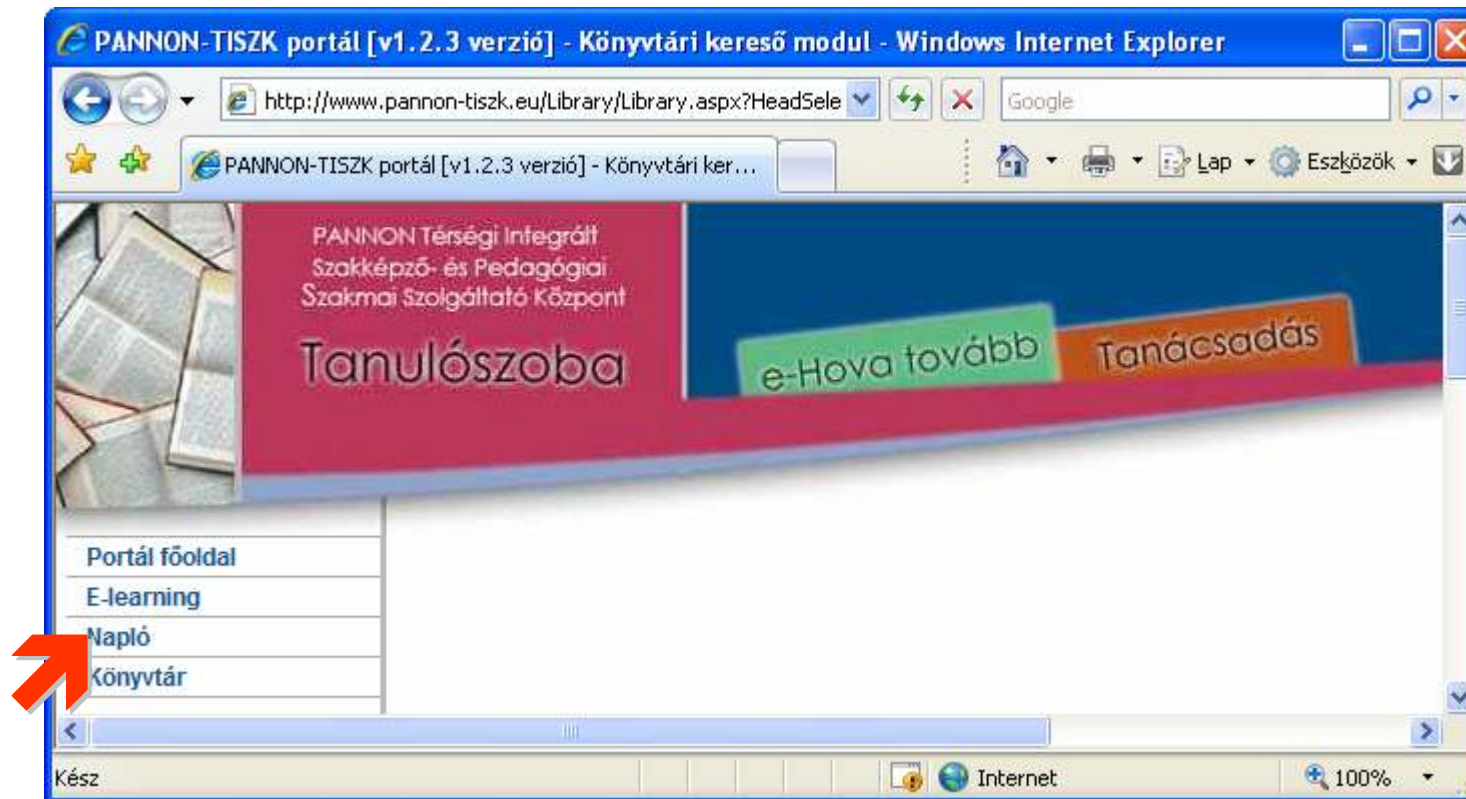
PANNON-TISZK portál [v1.2.3 verzió] - Könyvtári kereső modul - Windows Internet Explorer

http://www.pannon-tiszk.eu/Library/Library.aspx?HeadSele

Google

PANNON-TISZK portál [v1.2.3 verzió] - Könyvtári ker...

Lap

Eszközök

PANNON Térségi Integrált Szakképző- és Pedagógiai Szakmai Szolgáltató Központ

Tanulószoba

e-Hova tovább

Tanácsadás

Portál főoldal
E-learning
Napló
Könyvtár

Kész

Internet

100%